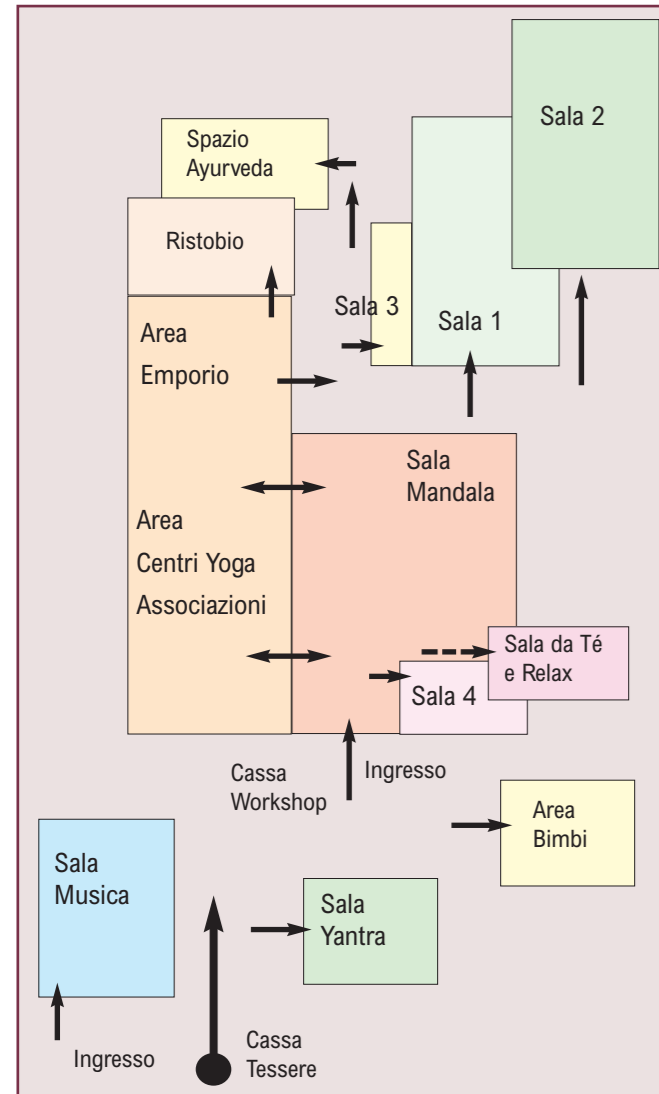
Spazio Ayurveda

Sala 2

Ristobio

Sala 3

Sala 1

Area Emporio

Sala Mandala

Area Centri Yoga Associazioni

Sala da Té e Relax

Sala 4

Cassa Workshop

Ingresso

Area Bimbi

Sala Musica

Sala Yantra

Ingresso

Cassa Tessere